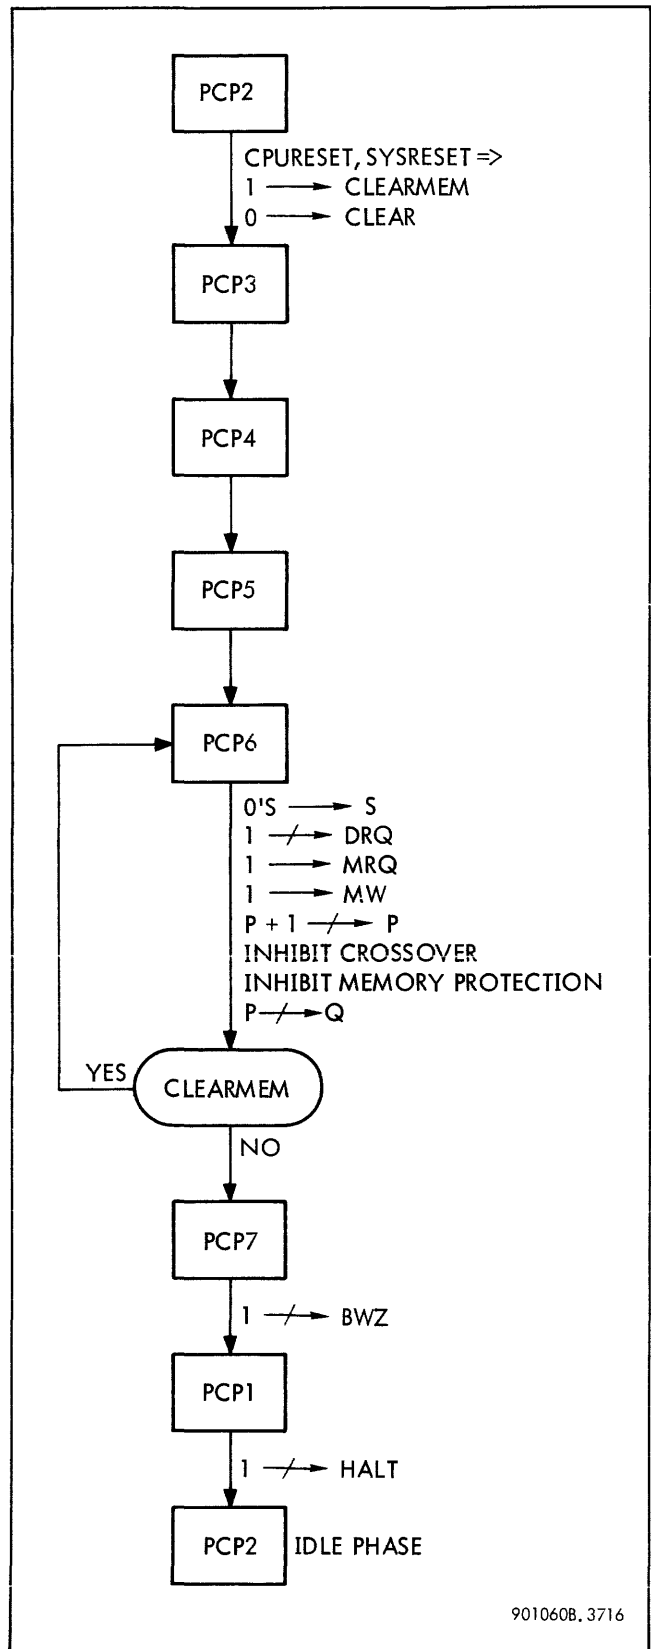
PCP2

CPURESET, SYSRESET =>
1 ⟶ CLEARMEM
0 ⟶ CLEAR

PCP3

PCP4

PCP5

PCP6

0'S ⟶ S
1 $\not\longrightarrow$ DRQ
1 ⟶ MRQ
1 ⟶ MW
P + 1 $\not\longrightarrow$ P
INHIBIT CROSSOVER
INHIBIT MEMORY PROTECTION
P $\not\longrightarrow$ Q

YES

CLEARMEM

NO

PCP7

1 $\not\longrightarrow$ BWZ

PCP1

1 $\not\longrightarrow$ HALT

PCP2 IDLE PHASE

901060B. 3716